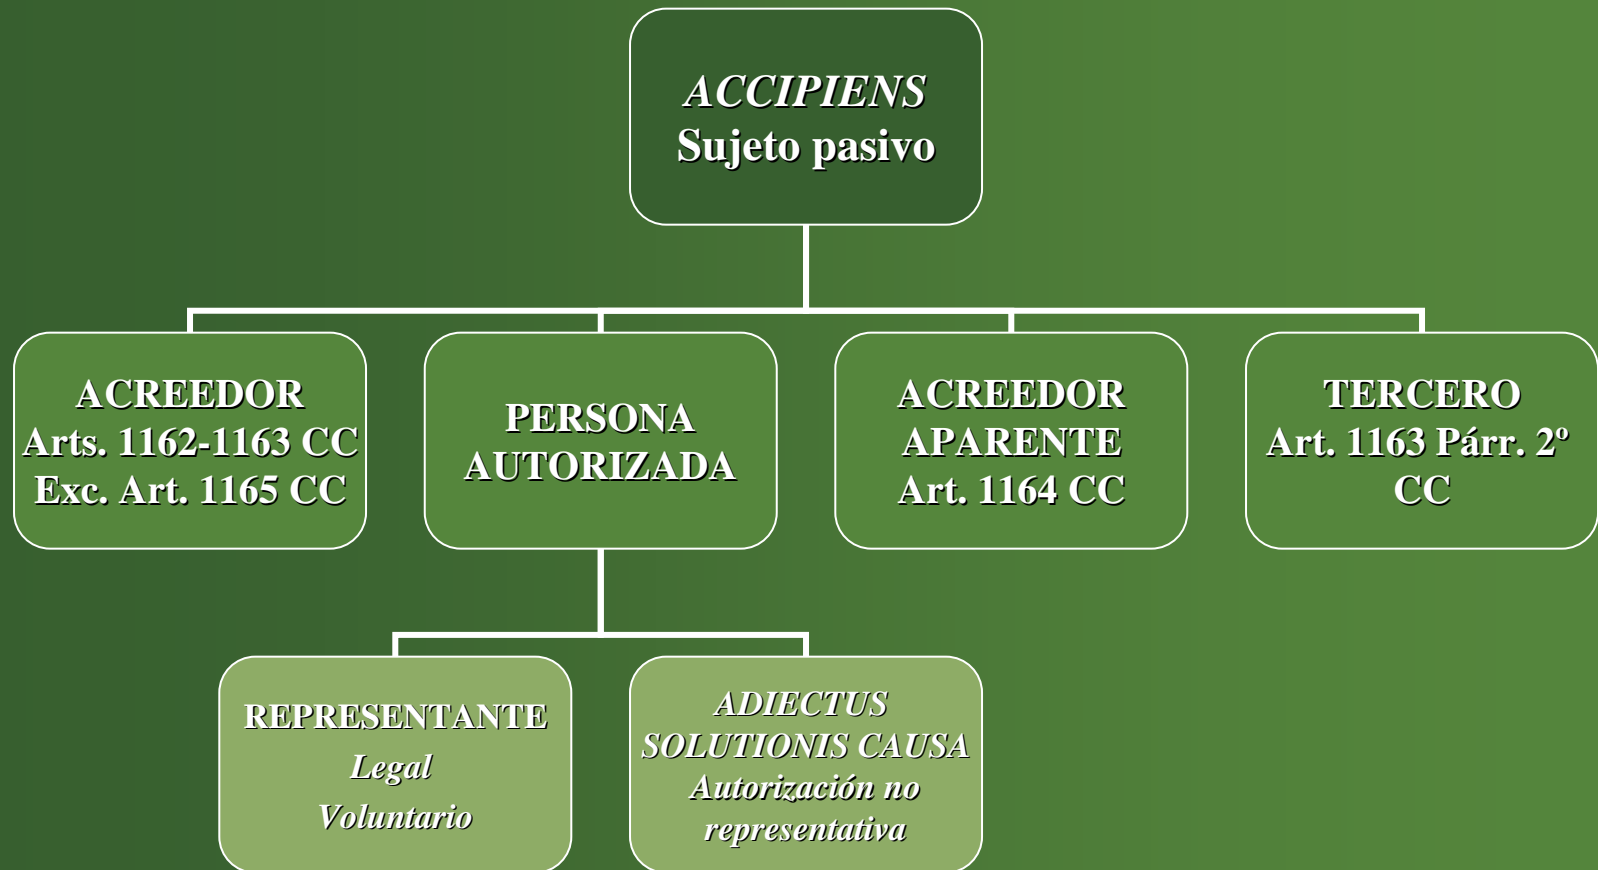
ACCIPIENS
Sujeto pasivo

ACREEDOR
Arts. 1162-1163 CC
Exc. Art. 1165 CC

PERSONA
AUTORIZADA

ACREEDOR
APARENTE
Art. 1164 CC

TERCERO
Art. 1163 Párr. 2º
CC

REPRESENTANTE
Legal
Voluntario

ADIECTUS
SOLUTIONIS CAUSA
Autorización no
representativa